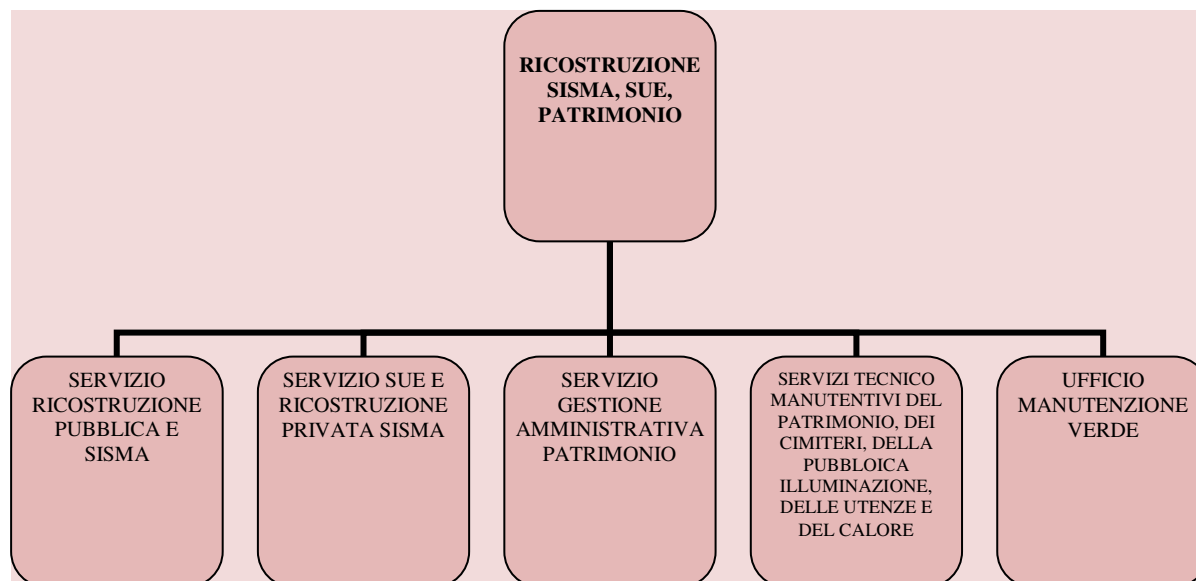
RICOSTRUZIONE SISMA, SUE, PATRIMONIO

SERVIZIO RICOSTRUZIONE PUBBLICA E SISMA

SERVIZIO SUE E RICOSTRUZIONE PRIVATA SISMA

SERVIZIO GESTIONE AMMINISTRATIVA PATRIMONIO

SERVIZI TECNICO MANUTENTIVI DEL PATRIMONIO, DEI CIMITERI, DELLA PUBBLOICA ILLUMINAZIONE, DELLE UTENZE E DEL CALORE

UFFICIO MANUTENZIONE VERDE